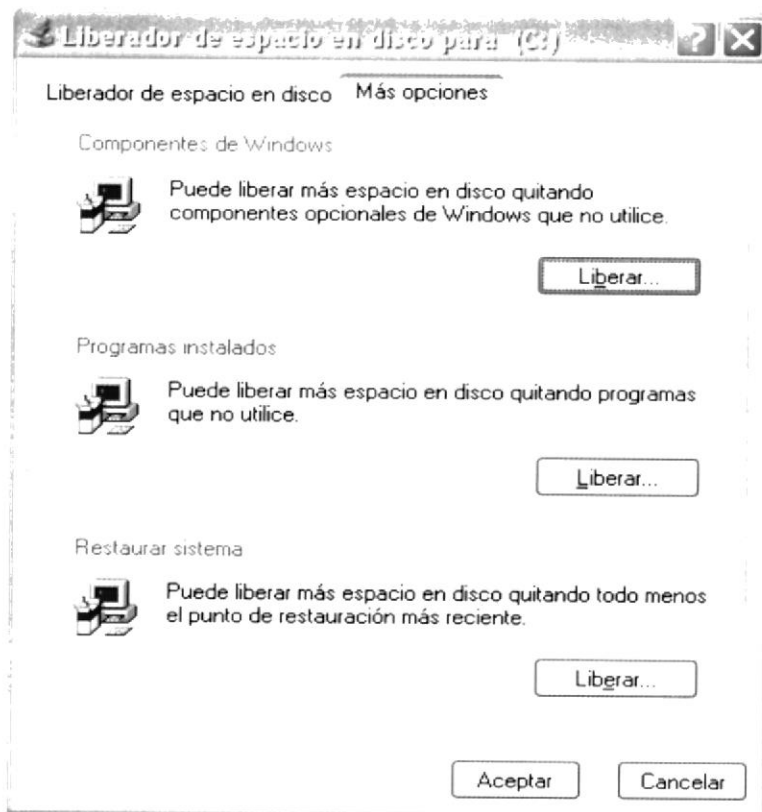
Liberador de espacio en disco para (C:)

Liberador de espacio en disco | Más opciones

Componentes de Windows

Puede liberar más espacio en disco quitando componentes opcionales de Windows que no utilice.

Liberar...

Programas instalados

Puede liberar más espacio en disco quitando programas que no utilice.

Liberar...

Restaurar sistema

Puede liberar más espacio en disco quitando todo menos el punto de restauración más reciente.

Liberar...

Aceptar | Cancelar